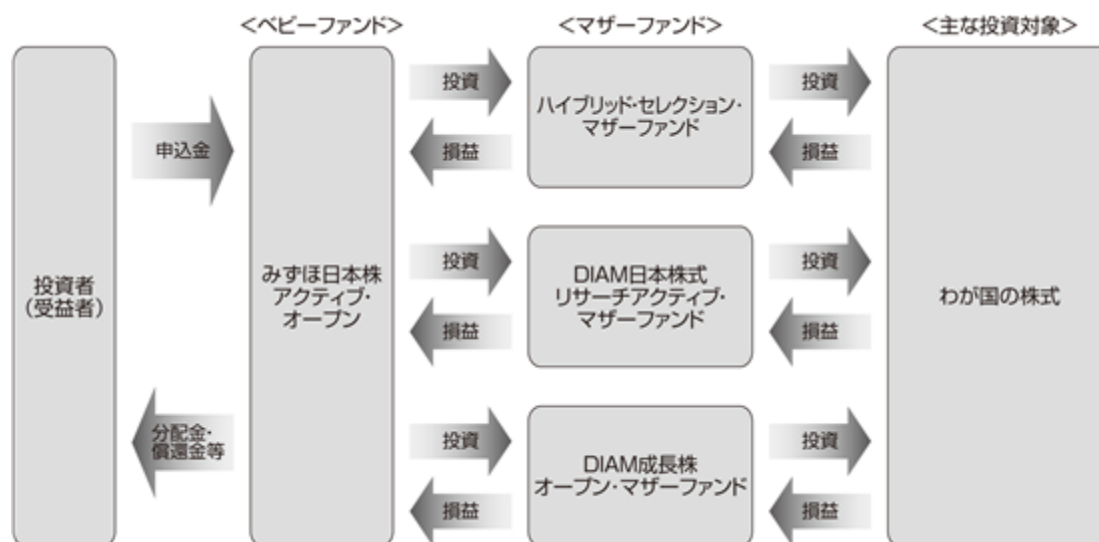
<ベビーファンド>

<マザーファンド>

<主な投資対象>

投資者
(受益者)

申込金

分配金・
償還金等

みずほ日本株
アクティブ・
オープン

投資

損益

投資

損益

投資

損益

ハイブリッド・セレクション・
マザーファンド

DIAM日本株式
リサーチアクティブ・
マザーファンド

DIAM成長株
オープン・マザーファンド

投資

損益

投資

損益

投資

損益

わが国の株式